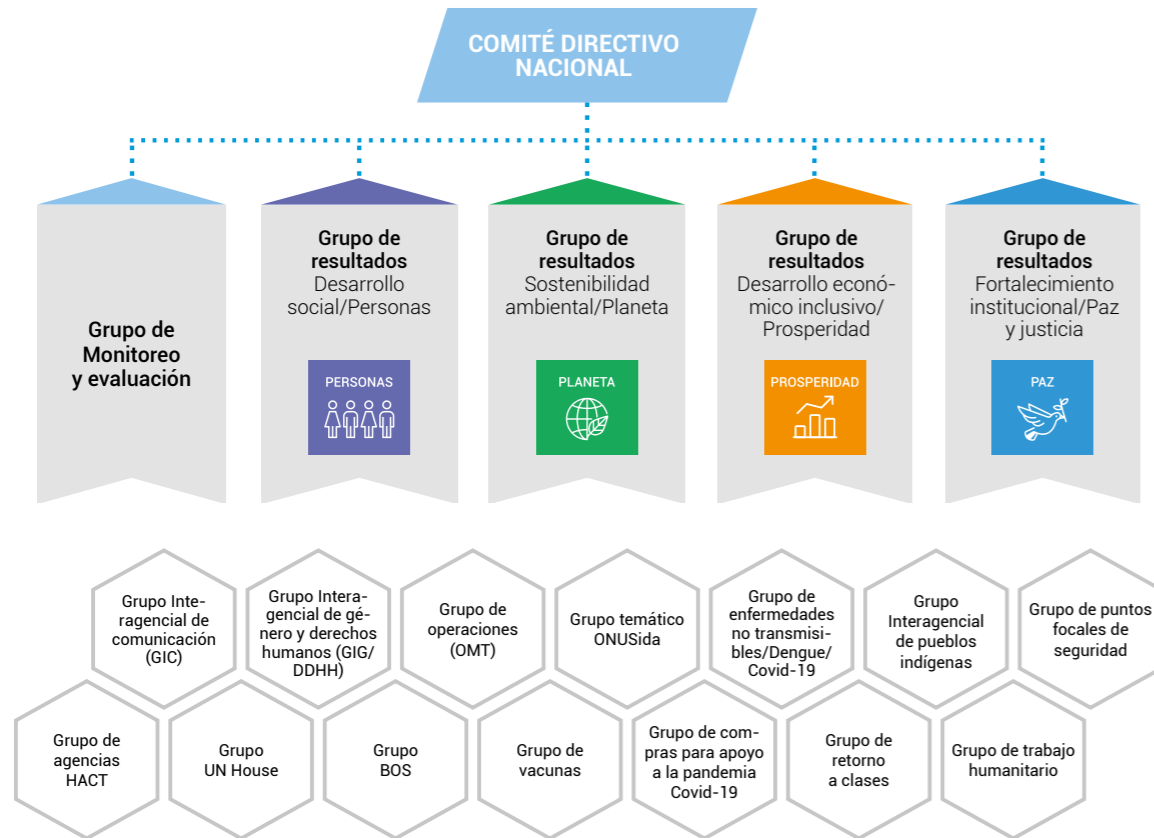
COMITÉ DIRECTIVO NACIONAL

Grupo de Monitoreo y evaluación

Grupo de resultados Desarrollo social/Personas

PERSONAS

Grupo de resultados Sostenibilidad ambiental/Planeta

PLANETA

Grupo de resultados Desarrollo económico inclusivo/ Prosperidad

PROSPERIDAD

Grupo de resultados Fortalecimiento institucional/Paz y justicia

PAZ

Grupo Interagencial de comunicación (GIC)

Grupo Interagencial de género y derechos humanos (GIG/ DDHH)

Grupo de operaciones (OMT)

Grupo temático ONUSida

Grupo de enfermedades no transmisibles/Dengue/ Covid-19

Grupo Interagencial de pueblos indígenas

Grupo de puntos focales de seguridad

Grupo de agencias HACT

Grupo UN House

Grupo BOS

Grupo de vacunas

Grupo de compras para apoyo a la pandemia Covid-19

Grupo de retorno a clases

Grupo de trabajo humanitario